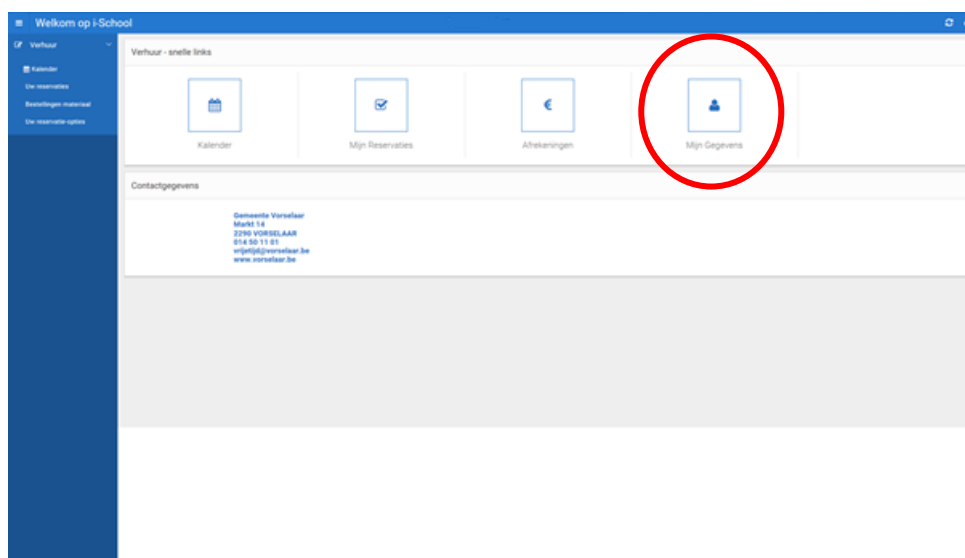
Welkom op i-School

Verhuur

Kalender
Uw reservaties
Bestellingen materiaal
Uw reservatie-opties

Verhuur - snelle links

Kalender

Mijn Reservaties

Afrekeningen

Mijn Gegevens

Contactgegevens

Gemeente Vorselaar
Markt 14
2290 VORSELAAR
014 50 11 01
vrijetijd@vorselaar.be
www.vorselaar.be